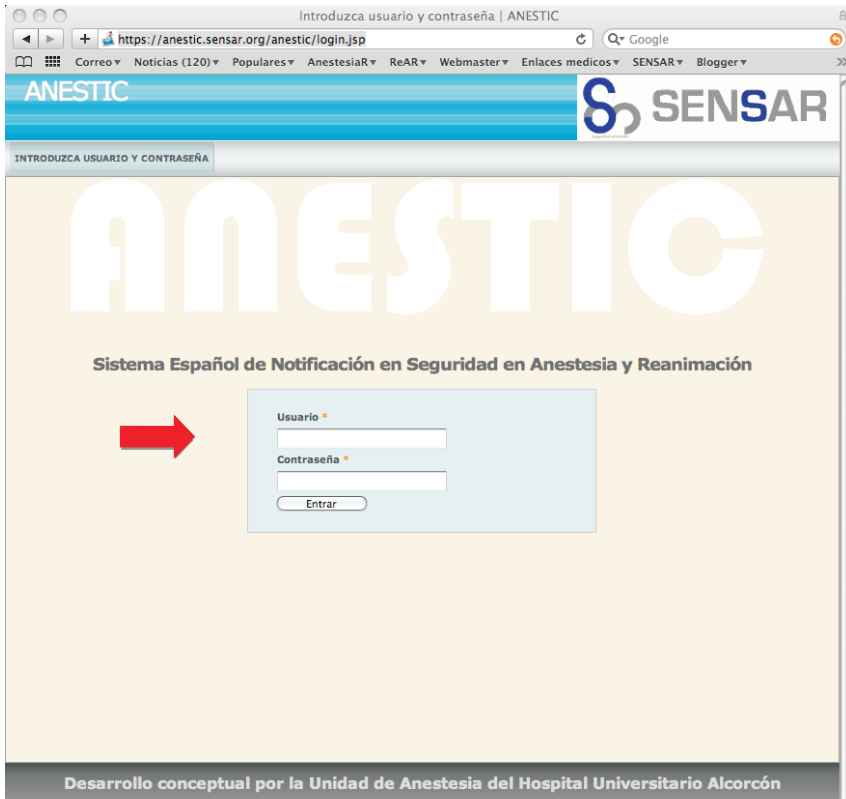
Introduzca usuario y contraseña | ANESTIC

https://anestic.sensar.org/anestic/login.jsp

Google

Correo▾ Noticias (120)▾ Populares▾ AnestesiaR▾ ReAR▾ Webmaster▾ Enlaces medicos▾ SENSAR▾ Blogger▾

ANESTIC

SENSAR

INTRODUZCA USUARIO Y CONTRASEÑA

ANESTIC

Sistema Español de Notificación en Seguridad en Anestesia y Reanimación

Usuario *

Contraseña *

Entrar

Desarrollo conceptual por la Unidad de Anestesia del Hospital Universitario Alcorcón